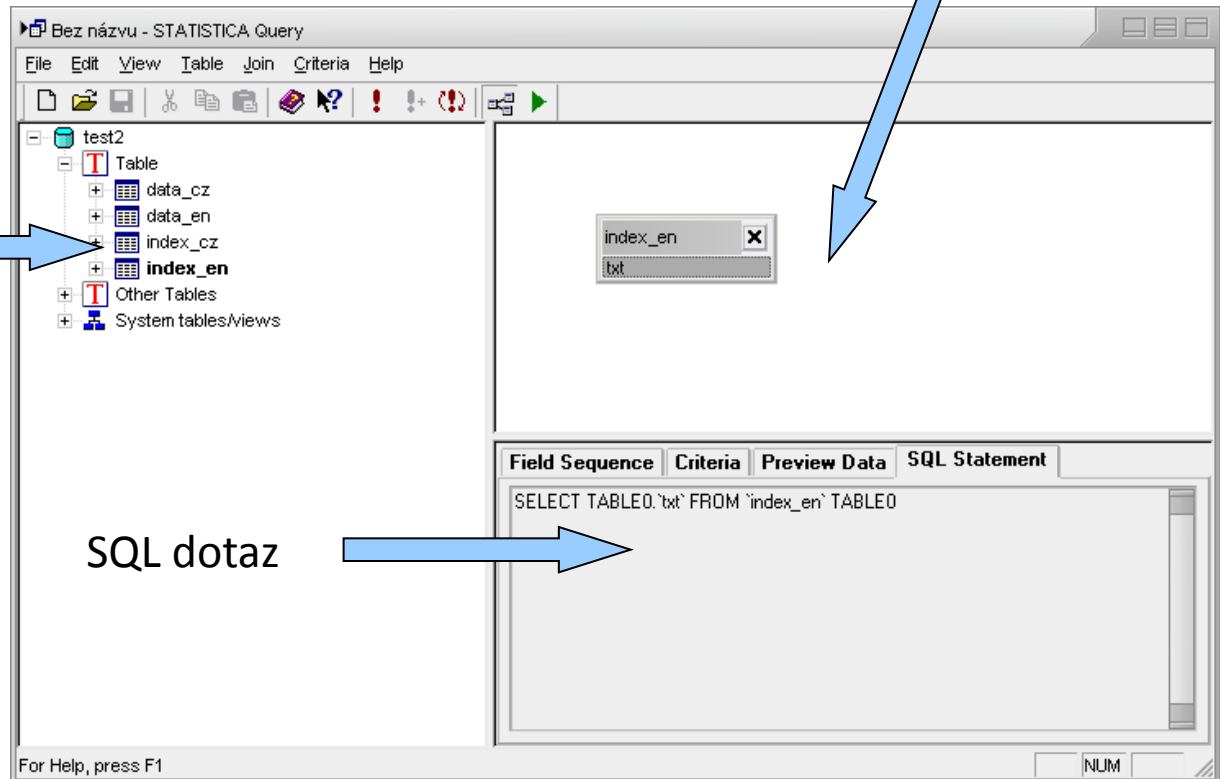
Bez názvu - STATISTICA Query

File Edit View Table Join Criteria Help

test2
Table
data_cz
data_en
index_cz
index_en
Other Tables
System tables/views

index_en
txt

Field Sequence | Criteria | Preview Data | SQL Statement

SELECT TABLE0.`txt` FROM `index_en` TABLE0

SQL dotaz

For Help, press F1

NUM